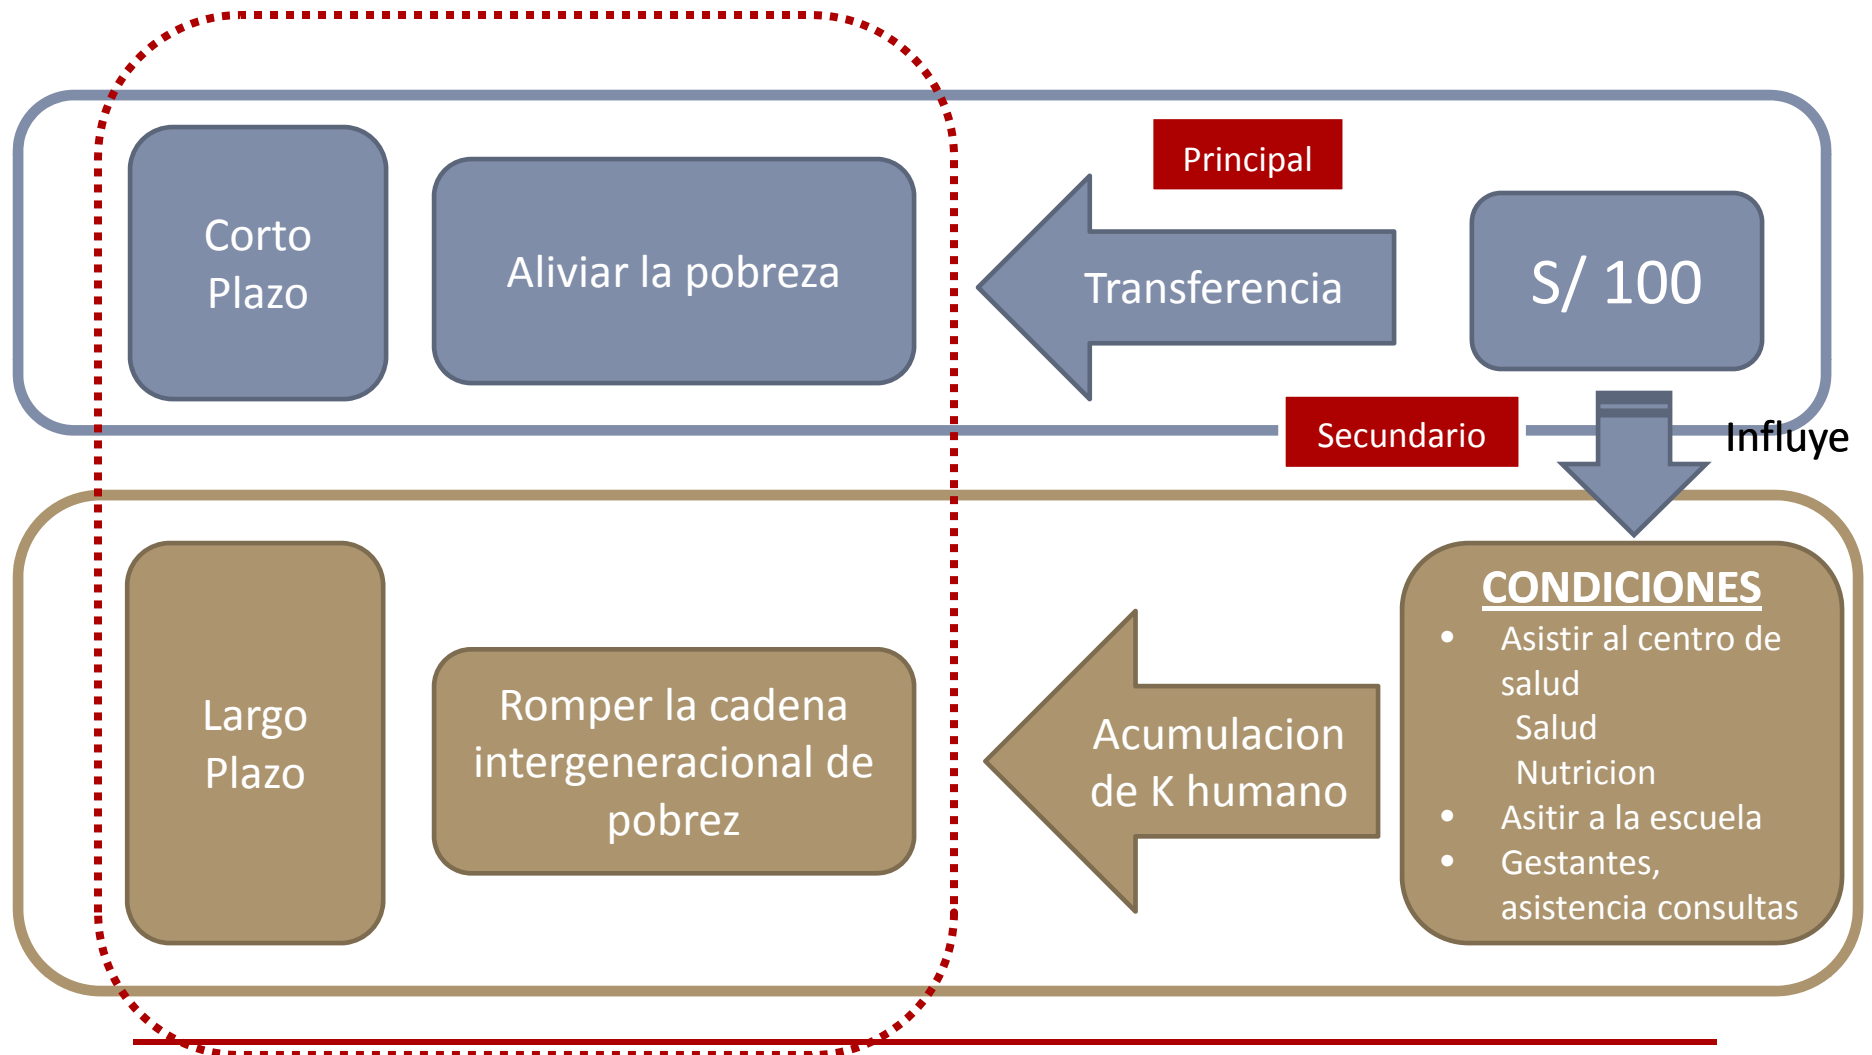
Corto Plazo

Aliviar la pobreza

Principal

Transferencia

S/ 100

Secundario

Influye

Largo Plazo

Romper la cadena intergeneracional de pobrez

Acumulacion de K humano

CONDICIONES
- Asistir al centro de salud
  Salud
  Nutricion
- Asitir a la escuela
- Gestantes, asistencia consultas